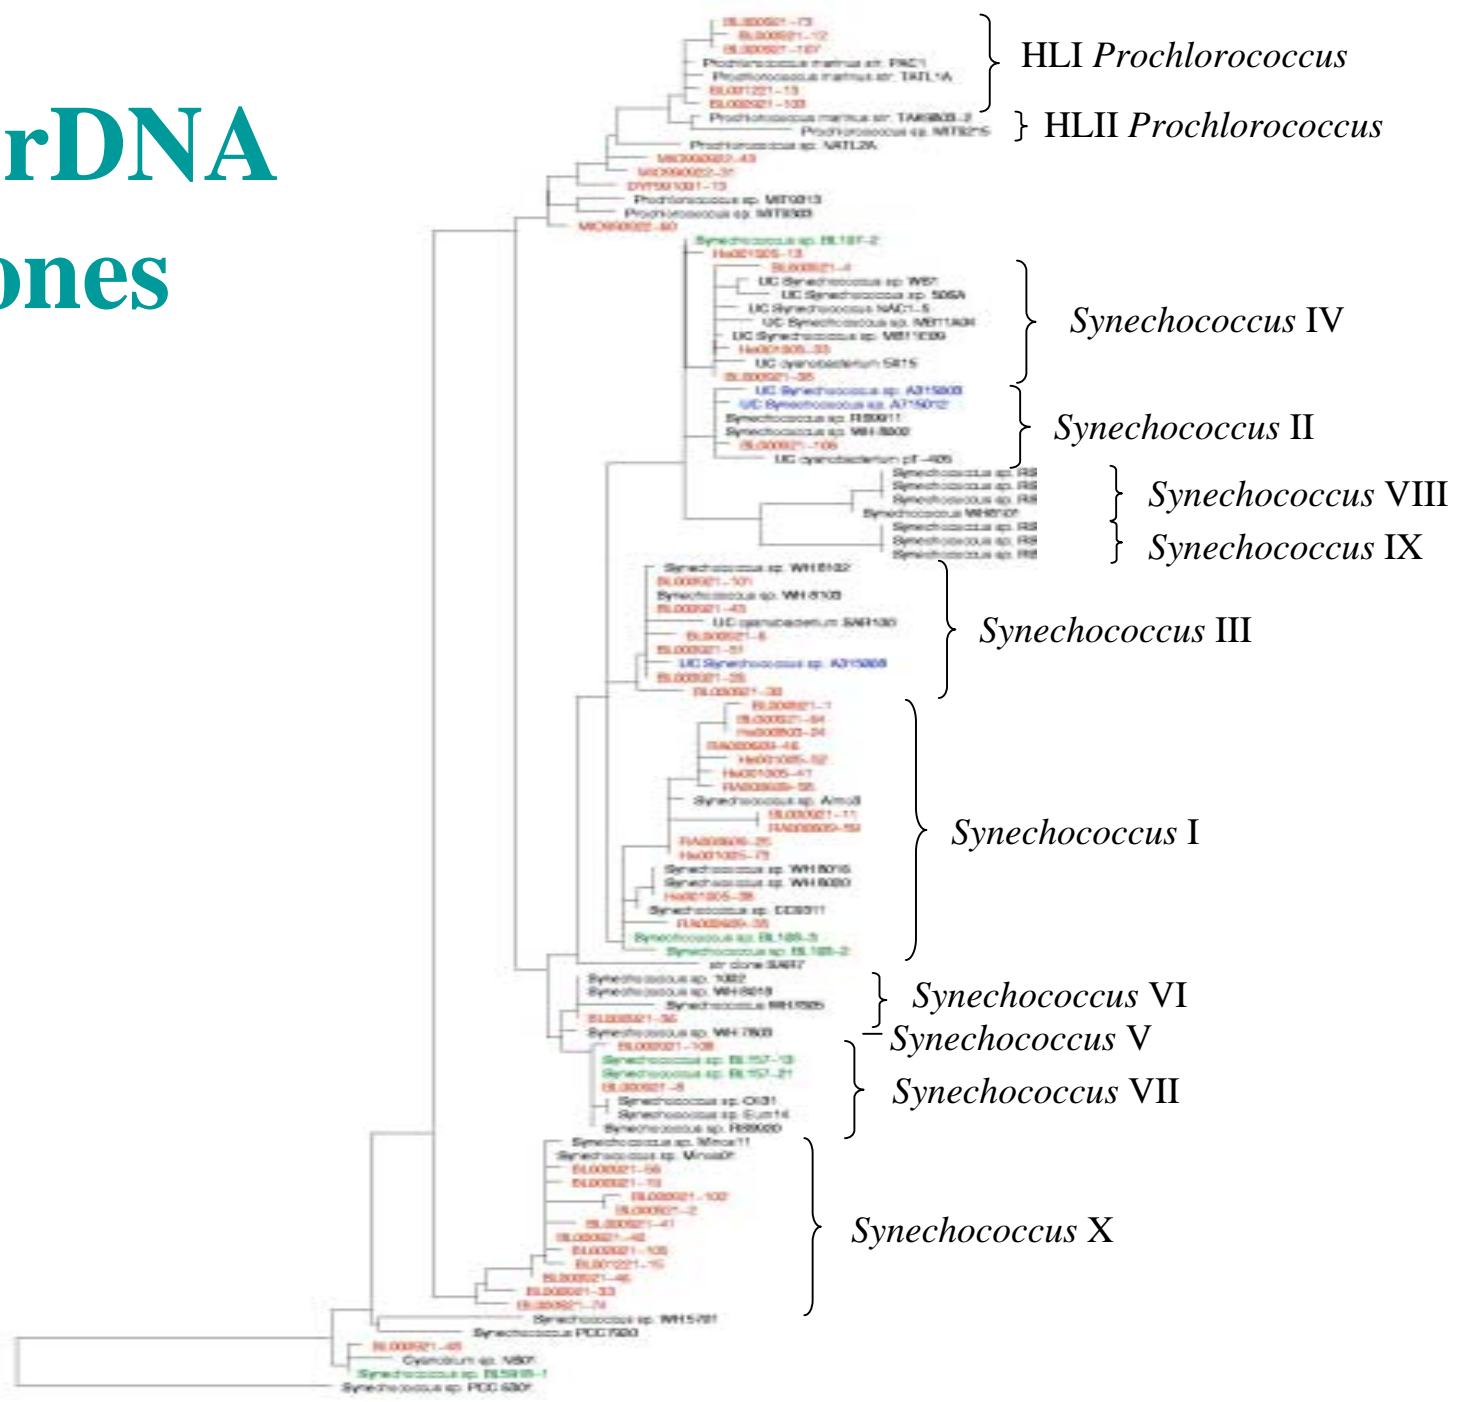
rDNA
ones

HLI *Prochlorococcus*
HLII *Prochlorococcus*
*Synechococcus* IV
*Synechococcus* II
*Synechococcus* VIII
*Synechococcus* IX
*Synechococcus* III
*Synechococcus* I
*Synechococcus* VI
*Synechococcus* V
*Synechococcus* VII
*Synechococcus* X

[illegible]